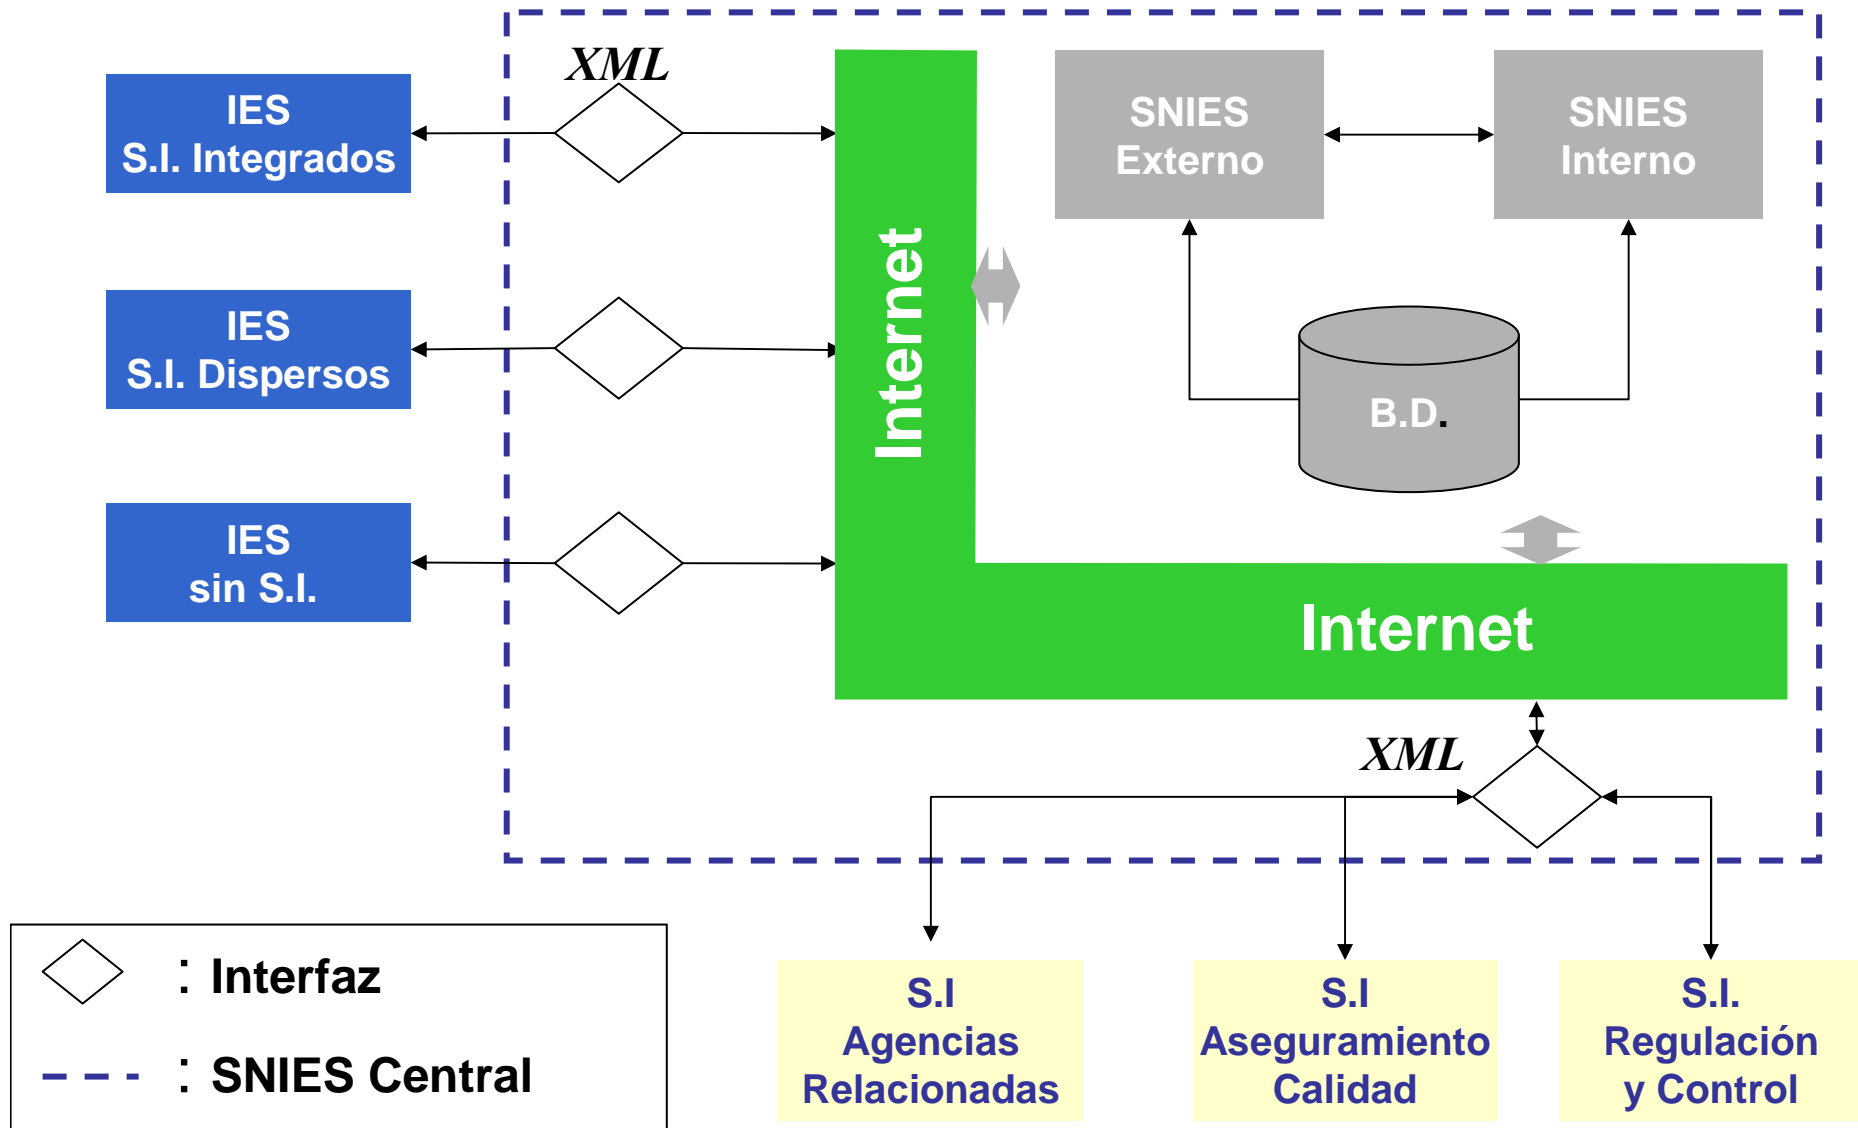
XML

IES
S.I. Integrados

IES
S.I. Dispersos

IES
sin S.I.

Internet

SNIES
Externo

SNIES
Interno

B.D.

Internet

XML

S.I
Agencias
Relacionadas

S.I
Aseguramiento
Calidad

S.I.
Regulación
y Control

: Interfaz

: SNIES Central